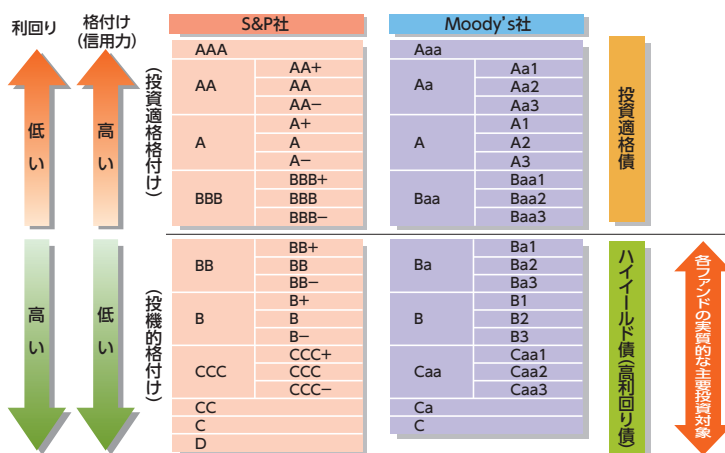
利回り

格付け（信用力）

低い

高い

高い

低い

（投資適格格付け）

（投機的格付け）

| S&P社 | |
|---|---|
| AAA | |
| AA | AA+ |
| | AA |
| | AA− |
| A | A+ |
| | A |
| | A− |
| BBB | BBB+ |
| | BBB |
| | BBB− |
| BB | BB+ |
| | BB |
| | BB− |
| B | B+ |
| | B |
| | B− |
| CCC | CCC+ |
| | CCC |
| | CCC− |
| CC | |
| C | |
| D | |

| Moody's社 | |
|---|---|
| Aaa | |
| Aa | Aa1 |
| | Aa2 |
| | Aa3 |
| A | A1 |
| | A2 |
| | A3 |
| Baa | Baa1 |
| | Baa2 |
| | Baa3 |
| Ba | Ba1 |
| | Ba2 |
| | Ba3 |
| B | B1 |
| | B2 |
| | B3 |
| Caa | Caa1 |
| | Caa2 |
| | Caa3 |
| Ca | |
| C | |

投資適格債

ハイイールド債（高利回り債）

各ファンドの実質的な主要投資対象